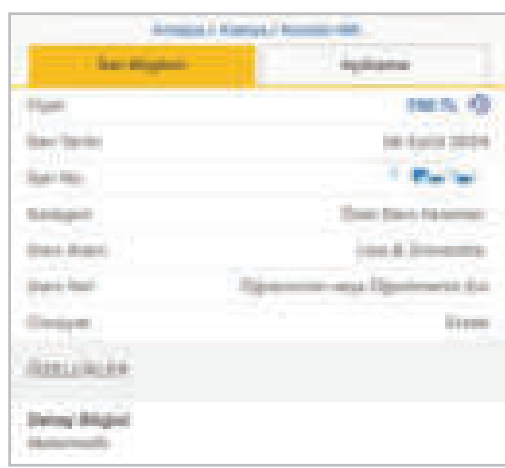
Antalya / Konya / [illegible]

İlan Bilgileri | Açıklama

Fiyat | 750 TL

İlan Tarihi | 04 Ekim 2024

İlan No | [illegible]

Kategori | Özel Ders Verenler

Ders Alanı | Lise & Üniversite

Ders Yeri | Öğrencinin veya Öğretmenin Evi

Cinsiyet | Erkek

ÖZELLİKLER

Detay Bilgisi
Matematik